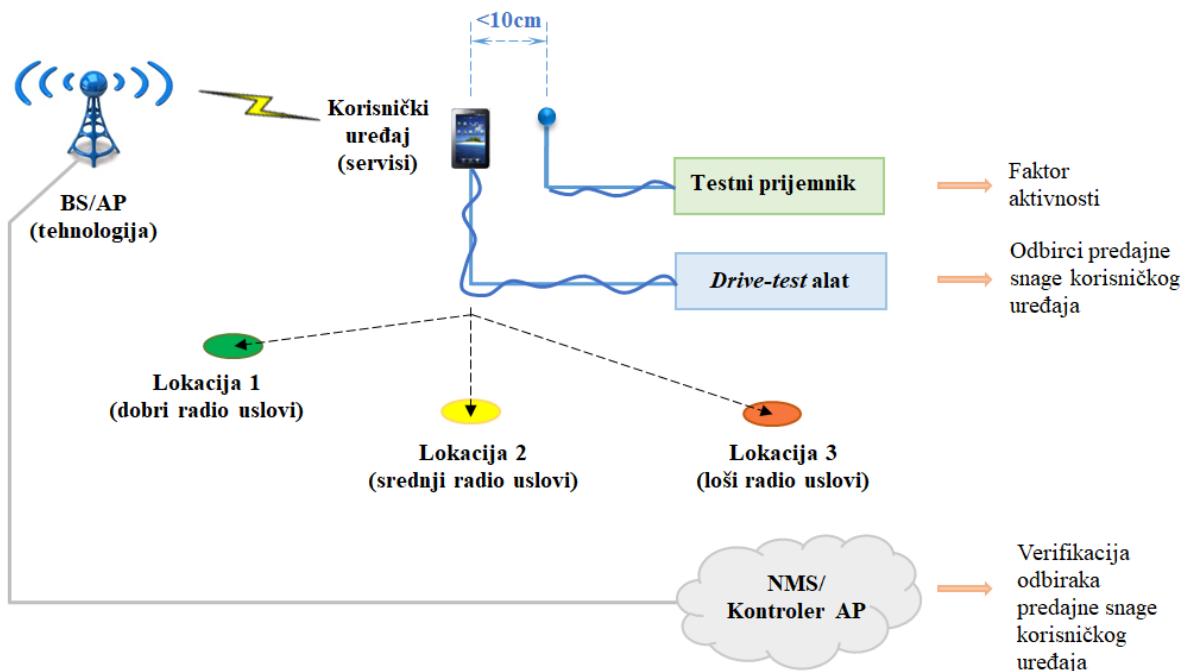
<10cm

BS/AP
(tehnologija)

Korisnički uređaj
(servisi)

Testni prijemnik

Faktor aktivnosti

*Drive-test* alat

Odbirci predajne snage korisničkog uređaja

Lokacija 1
(dobri radio uslovi)

Lokacija 2
(srednji radio uslovi)

Lokacija 3
(loši radio uslovi)

NMS/
Kontroler AP

Verifikacija odbiraka predajne snage korisničkog uređaja